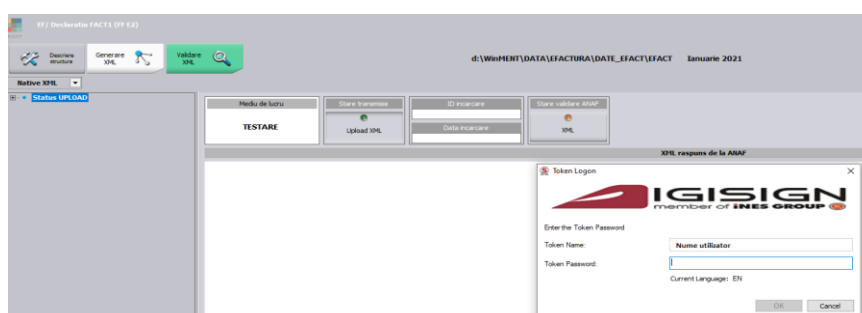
EF/ Declaratie FACT1 (EF E2)

Descriere structura

Generare XML

Validare XML

d:\WinMENT\DATA\EFACTURA\DATE_EFACT\EFACT Ianuarie 2021

Native XML

Status UPLOAD

Mediu de lucru

TESTARE

Stare transmisie

Upload XML

ID incarcare

Data incarcare

Stare validare ANAF

XML

XML raspuns de la ANAF

Token Logon

IGISIGN

member of INES GROUP

Enter the Token Password

Token Name:

Nume utilizator

Token Password:

Current Language: EN

OK

Cancel